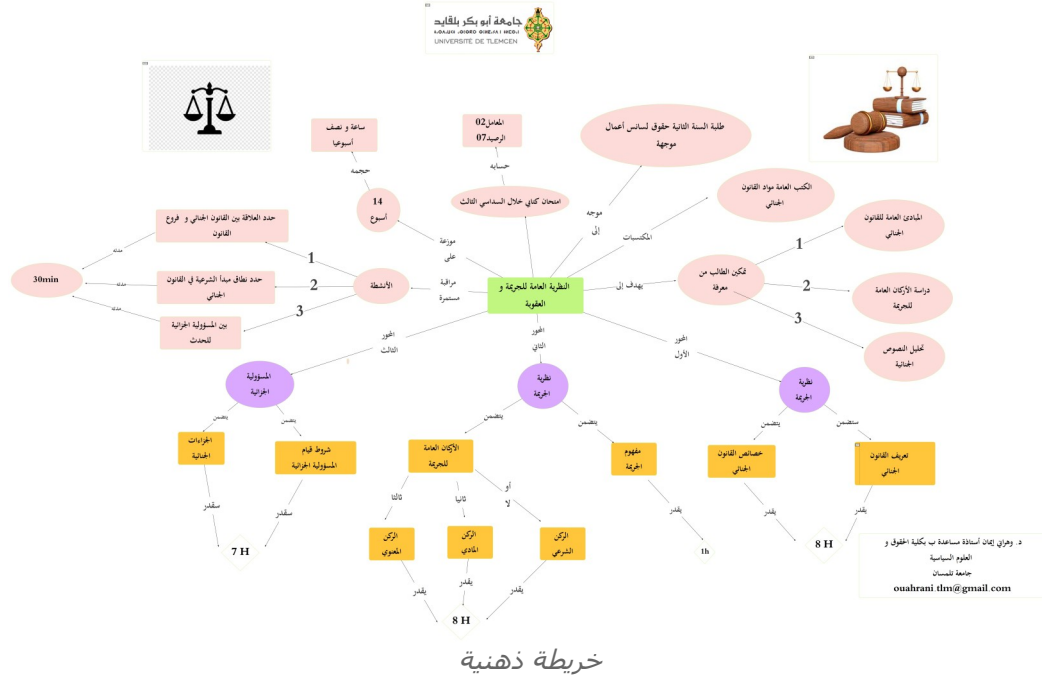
جامعة أبو بكر بلقايد
UNIVERSITÉ DE TLEMCEN

ساعة و نصف أسبوعيا
حجمه
14 أسبوع

المعامل02
الرصيد07
حسابه
امتحان كتابي خلال السداسي الثالث

طلبة السنة الثانية حقوق لسانس أعمال موجهة
موجه إلى

الكتب العامة مواد القانون الجنائي
المكتسبات

المبادئ العامة للقانون الجنائي
1
تمكين الطالب من معرفة
2
دراسة الأركان العامة للجريمة
3
تحليل النصوص الجنائية
يهدف إلى

حدد العلاقة بين القانون الجنائي و فروع القانون
1
حدد نطاق مبدأ الشرعية في القانون الجنائي
2
بين المسؤولية الجزائية للحدث
3
30min
مدته
مدته
مدته
الأنشطة
موزعة على
مراقبة مستمرة

النظرية العامة للجريمة و العقوبة

المحور الثالث
المسؤولية الجزائية
يتضمن
الجزاءات الجنائية
يتضمن
شروط قيام المسؤولية الجزائية
سيقدر
سيقدر
7 H

المحور الثاني
نظرية الجريمة
يتضمن
الأركان العامة للجريمة
ثالثا
ثانيا
أولا
الركن المعنوي
الركن المادي
الركن الشرعي
يقدر
يقدر
يقدر
8 H
يتضمن
مفهوم الجريمة
يقدر
1h

المحور الأول
نظرية الجريمة
يتضمن
خصائص القانون الجنائي
يقدر
ستتضمن
تعريف القانون الجنائي
يقدر
8 H

د. وهراني إيمان أستاذة مساعدة ب بكلية الحقوق و العلوم السياسية
جامعة تلمسان
ouahrani.tlm@gmail.com

خريطة ذهنية